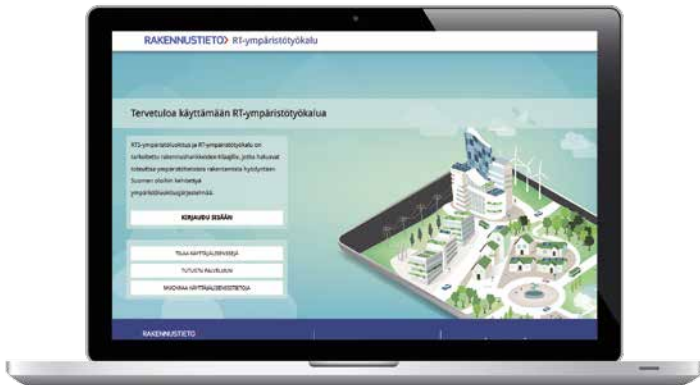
RAKENNUSTIETO RT-ympäristötyökalu

Tervetuloa käyttämään RT-ympäristötyökalua

RT-ympäristöluokitus ja RT-ympäristötyökalu on tarkoitettu rakennushankkeiden tilaajille, jotka haluavat toteuttaa ympäristöhaasteita rakentamista hyödyntäen Suomen oloihin kehitettyä ympäristöluokitusjärjestelmää.

KIRJAUDU SISÄÄN

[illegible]

TUTUSTU PALVELUUN

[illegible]

RAKENNUSTIETO